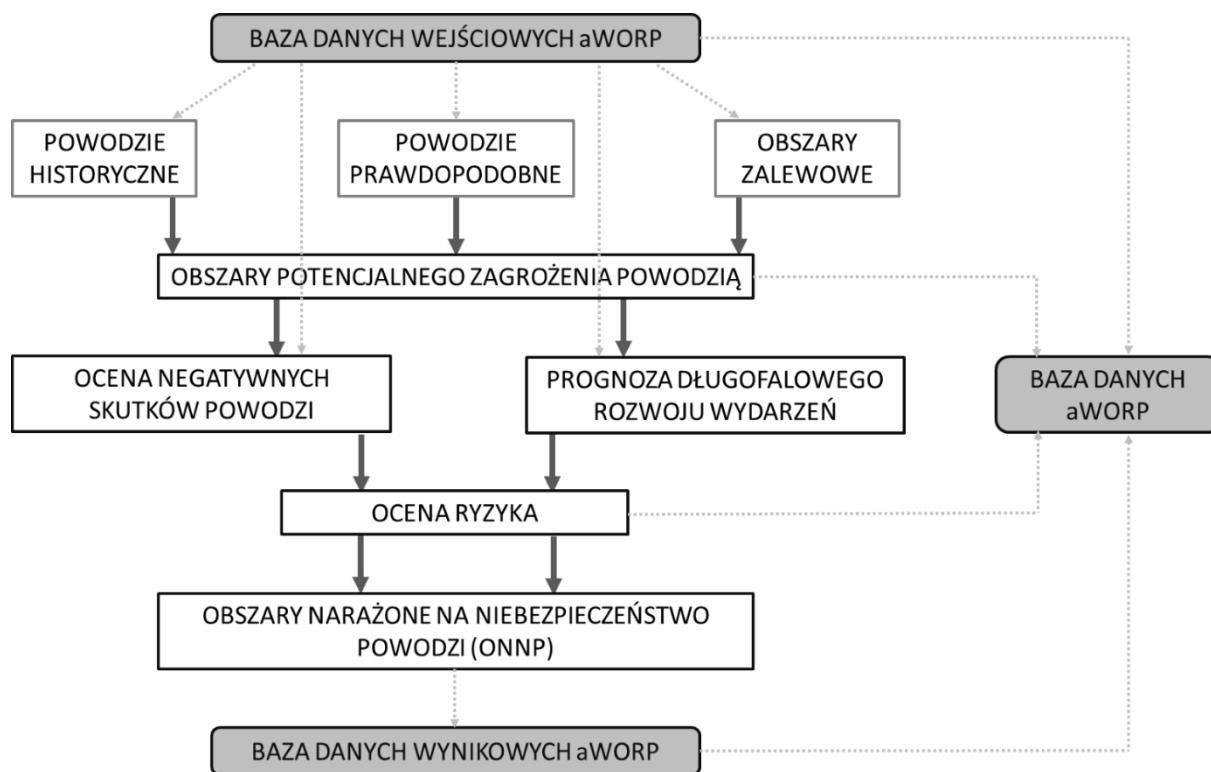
BAZA DANYCH WEJŚCIOWYCH aWORP

POWODZIE HISTORYCZNE

POWODZIE PRAWDOPODOBNE

OBSZARY ZALEWOWE

OBSZARY POTENCJALNEGO ZAGROŻENIA POWODZIĄ

OCENA NEGATYWNYCH SKUTKÓW POWODZI

PROGNOZA DŁUGOFALOWEGO ROZWOJU WYDARZEŃ

BAZA DANYCH aWORP

OCENA RYZYKA

OBSZARY NARAŻONE NA NIEBEZPIECZEŃSTWO POWODZI (ONNP)

BAZA DANYCH WYNIKOWYCH aWORP